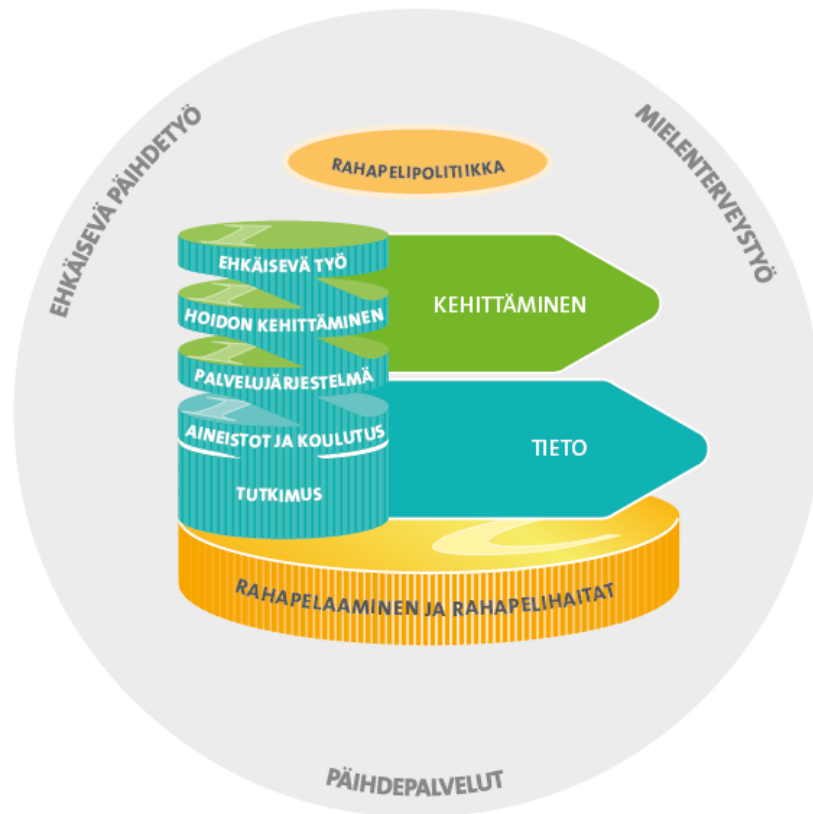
EHKÄISEVÄ PÄIHDETYÖ

MIELENTERVEYSTYÖ

RAHAPELIPOLITIIKKA

EHKÄISEVÄ TYÖ

HOIDON KEHITTÄMINEN

PALVELUJÄRJESTELMÄ

AINEISTOT JA KOULUTUS

TUTKIMUS

KEHITTÄMINEN

TIETO

RAHAPELAAMINEN JA RAHAPELIHAITAT

PÄIHDEPALVELUT